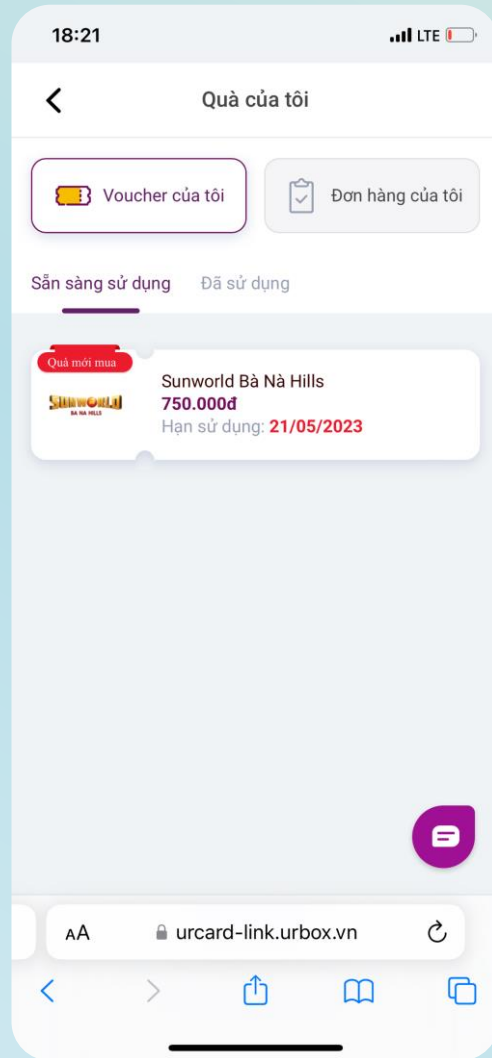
18:21

LTE

Quà của tôi

Voucher của tôi

Đơn hàng của tôi

Sẵn sàng sử dụng

Đã sử dụng

Quà mới mua

SUNWORLD
BÀ NÀ HILLS

Sunworld Bà Nà Hills
750.000đ
Hạn sử dụng: 21/05/2023

AA

urcard-link.urbox.vn